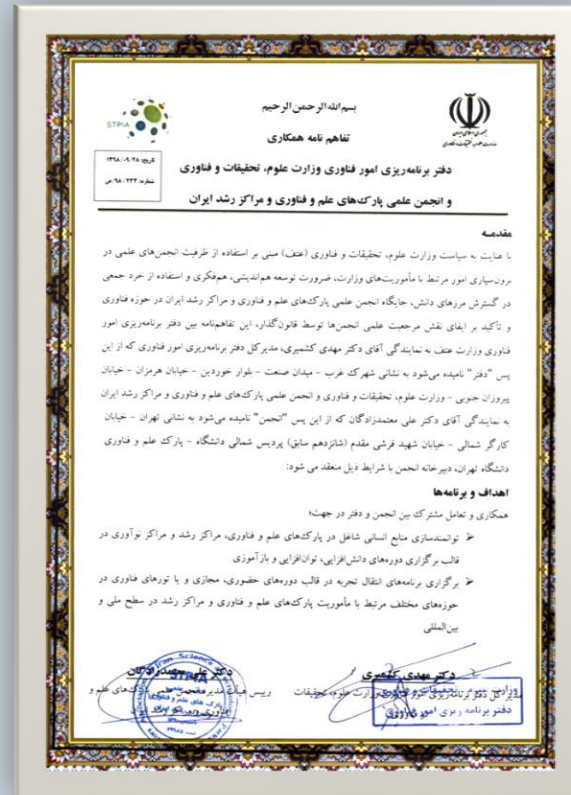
بسم‌الله الرحمن الرحیم

STPIA

تفاهم نامه همکاری

تاریخ: ۱۳۹۸/۰۹/۲۸
شماره: ۹۸/۲۳۳ ص

دفتر برنامه‌ریزی امور فناوری وزارت علوم، تحقیقات و فناوری

و انجمن علمی پارک‌های علم و فناوری و مراکز رشد ایران

مقدمه

با عنایت به سیاست وزارت علوم، تحقیقات و فناوری (عتف) مبنی بر استفاده از ظرفیت انجمن‌های علمی در برون‌سپاری امور مرتبط با مأموریت‌های وزارت، ضرورت توسعه هم‌اندیشی، همفکری و استفاده از خرد جمعی در گسترش مرزهای دانش، جایگاه انجمن علمی پارک‌های علم و فناوری و مراکز رشد ایران در حوزه فناوری و تأکید بر ایفای نقش مرجعیت علمی انجمن‌ها توسط قانون‌گذار، این تفاهم‌نامه بین دفتر برنامه‌ریزی امور فناوری وزارت عتف به نمایندگی آقای دکتر مهدی کشمیری، مدیرکل دفتر برنامه‌ریزی امور فناوری که از این پس "دفتر" نامیده می‌شود به نشانی شهرک غرب - میدان صنعت - بلوار خوردین - خیابان هرمزان - خیابان پیروزان جنوبی - وزارت علوم، تحقیقات و فناوری و انجمن علمی پارک‌های علم و فناوری و مراکز رشد ایران به نمایندگی آقای دکتر علی معتمدزادگان که از این پس "انجمن" نامیده می‌شود به نشانی تهران - خیابان کارگر شمالی - خیابان شهید فرشی مقدم (شانزدهم سابق) پردیس شمالی دانشگاه - پارک علم و فناوری دانشگاه تهران، دبیرخانه انجمن با شرایط ذیل منعقد می شود:

اهداف و برنامه‌ها

همکاری و تعامل مشترک بین انجمن و دفتر در جهت:

توانمندسازی منابع انسانی شاغل در پارک‌های علم و فناوری، مراکز رشد و مراکز نوآوری در قالب برگزاری دوره‌های دانش‌افزایی، توان‌افزایی و بازآموزی

برگزاری برنامه‌های انتقال تجربه در قالب دوره‌های حضوری، مجازی و یا تورهای فناوری در حوزه‌های مختلف مرتبط با مأموریت پارک‌های علم و فناوری و مراکز رشد در سطح ملی و بین‌المللی

دکتر علی معتمدزادگان
رییس هیات مدیره انجمن علمی پارک‌های علم و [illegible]

دکتر مهدی کشمیری
مدیرکل دفتر برنامه‌ریزی امور فناوری وزارت علوم، تحقیقات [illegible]

دفتر برنامه ریزی امور فناوری